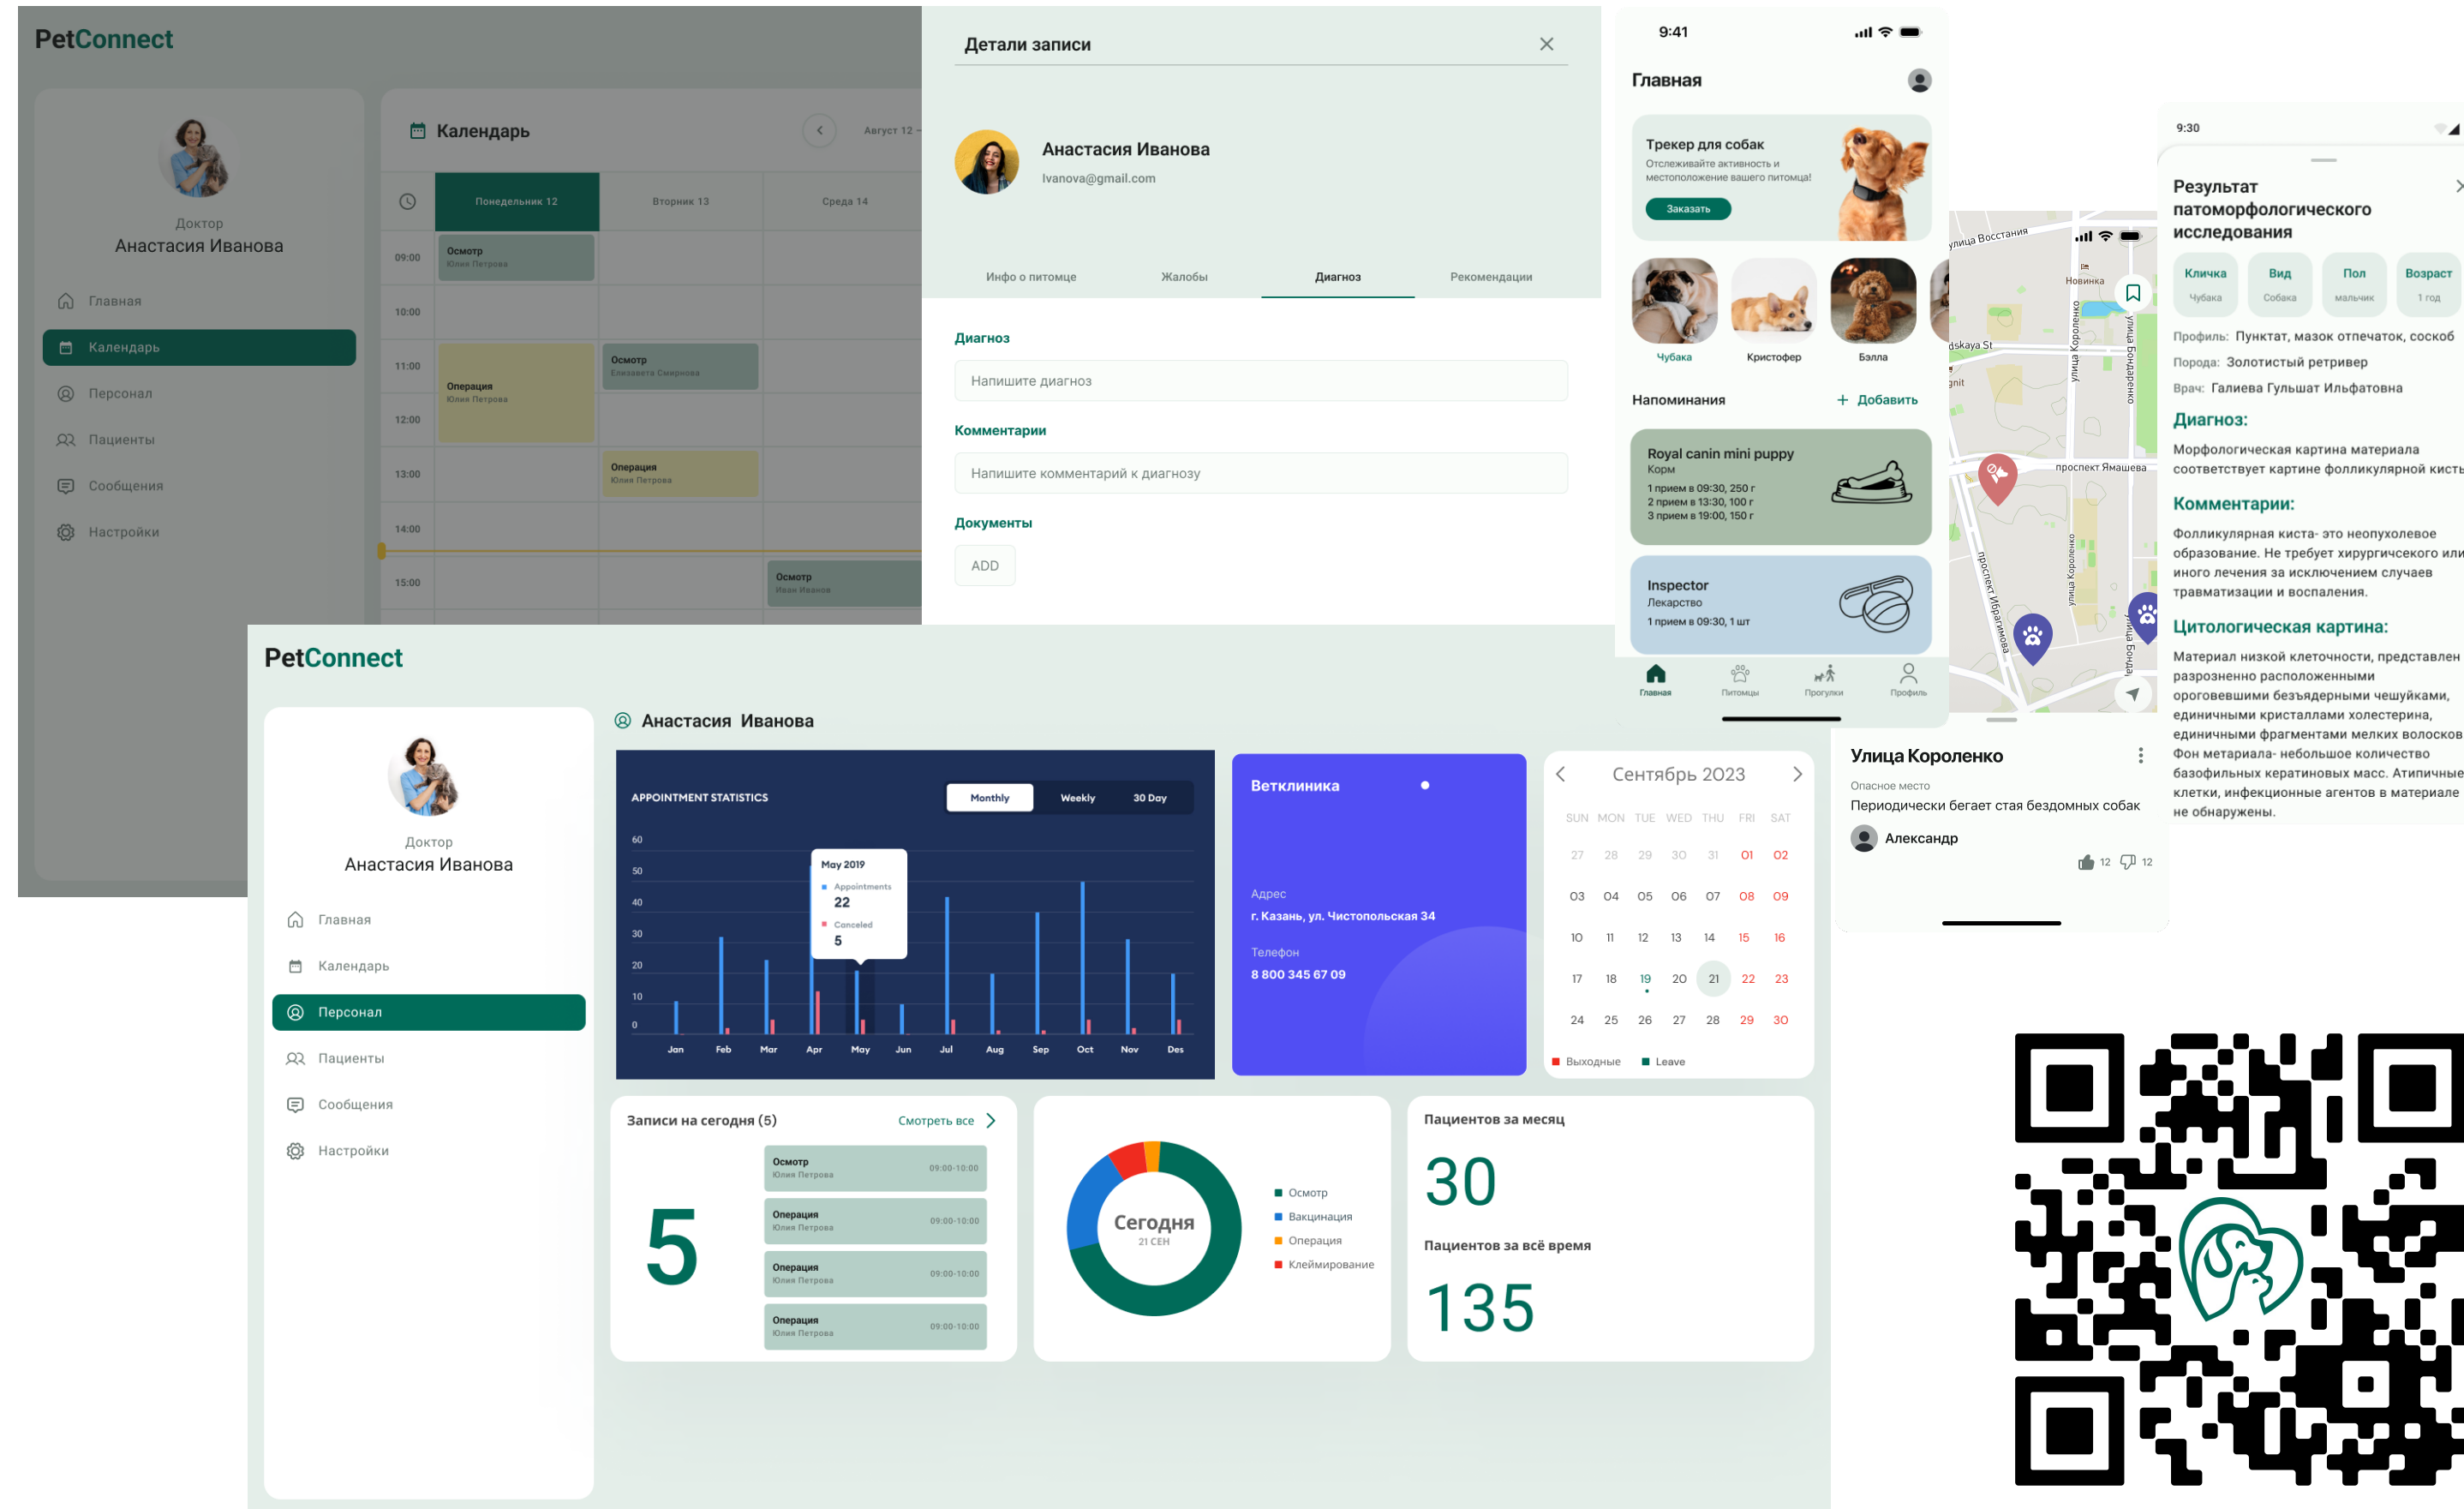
PetConnect

Доктор
Анастасия Иванова

Главная
Календарь
Персонал
Пациенты
Сообщения
Настройки

Календарь
Август 12 –

Понедельник 12
Вторник 13
Среда 14

09:00
10:00
11:00
12:00
13:00
14:00
15:00

Осмотр
Юлия Петрова

Операция
Юлия Петрова

Осмотр
Елизавета Смирнова

Операция
Юлия Петрова

Осмотр
Иван Иванов

Детали записи

Анастасия Иванова
Ivanova@gmail.com

Инфо о питомце
Жалобы
Диагноз
Рекомендации

Диагноз
Напишите диагноз
Комментарии
Напишите комментарий к диагнозу
Документы
ADD

9:41
Главная

Трекер для собак
Отслеживайте активность и местоположение вашего питомца!
Заказать

Чубака
Кристофер
Бэлла

Напоминания
+ Добавить

Royal canin mini puppy
Корм
1 прием в 09:30, 250 г
2 прием в 13:30, 100 г
3 прием в 19:00, 150 г

Inspector
Лекарство
1 прием в 09:30, 1 шт

Главная
Питомцы
Прогулки
Профиль

улица Восстания
Новинка
улица Короленко
улица Бондаренко
dskaya St
gnit
проспект Ямашева
проспект Ибрагимова
улица Короленко
улица Бонда

Улица Короленко
Опасное место
Периодически бегает стая бездомных собак
Александр
12 12

9:30
Результат патоморфологического исследования

Кличка
Чубака
Вид
Собака
Пол
мальчик
Возраст
1 год

Профиль: Пунктат, мазок отпечаток, соскоб
Порода: Золотистый ретривер
Врач: Галиева Гульшат Ильфатовна

Диагноз:
Морфологическая картина материала соответствует картине фолликулярной кисть

Комментарии:
Фолликулярная киста- это неопухолевое образование. Не требует хирургического или иного лечения за исключением случаев травматизации и воспаления.

Цитологическая картина:
Материал низкой клеточности, представлен разрозненно расположенными ороговевшими безъядерными чешуйками, единичными кристаллами холестерина, единичными фрагментами мелких волосков Фон метариала- небольшое количество базофильных кератиновых масс. Атипичные клетки, инфекционные агентов в материале не обнаружены.

PetConnect

Доктор
Анастасия Иванова

Главная
Календарь
Персонал
Пациенты
Сообщения
Настройки

Анастасия Иванова

APPOINTMENT STATISTICS
Monthly
Weekly
30 Day

60
50
40
30
20
10
0

May 2019
Appointments
22
Canceled
5

Jan Feb Mar Apr May Jun Jul Aug Sep Oct Nov Des

Ветклиника
Адрес
г. Казань, ул. Чистопольская 34
Телефон
8 800 345 67 09

Сентябрь 2023

| SUN | MON | TUE | WED | THU | FRI | SAT |
|---|---|---|---|---|---|---|
| 27 | 28 | 29 | 30 | 31 | 01 | 02 |
| 03 | 04 | 05 | 06 | 07 | 08 | 09 |
| 10 | 11 | 12 | 13 | 14 | 15 | 16 |
| 17 | 18 | 19 | 20 | 21 | 22 | 23 |
| 24 | 25 | 26 | 27 | 28 | 29 | 30 |

Выходные
Leave

Записи на сегодня (5)
Смотреть все
5

Осмотр
Юлия Петрова
09:00-10:00
Операция
Юлия Петрова
09:00-10:00
Операция
Юлия Петрова
09:00-10:00
Операция
Юлия Петрова
09:00-10:00

Сегодня
21 СЕН

Осмотр
Вакцинация
Операция
Клеймирование

Пациентов за месяц
30
Пациентов за всё время
135